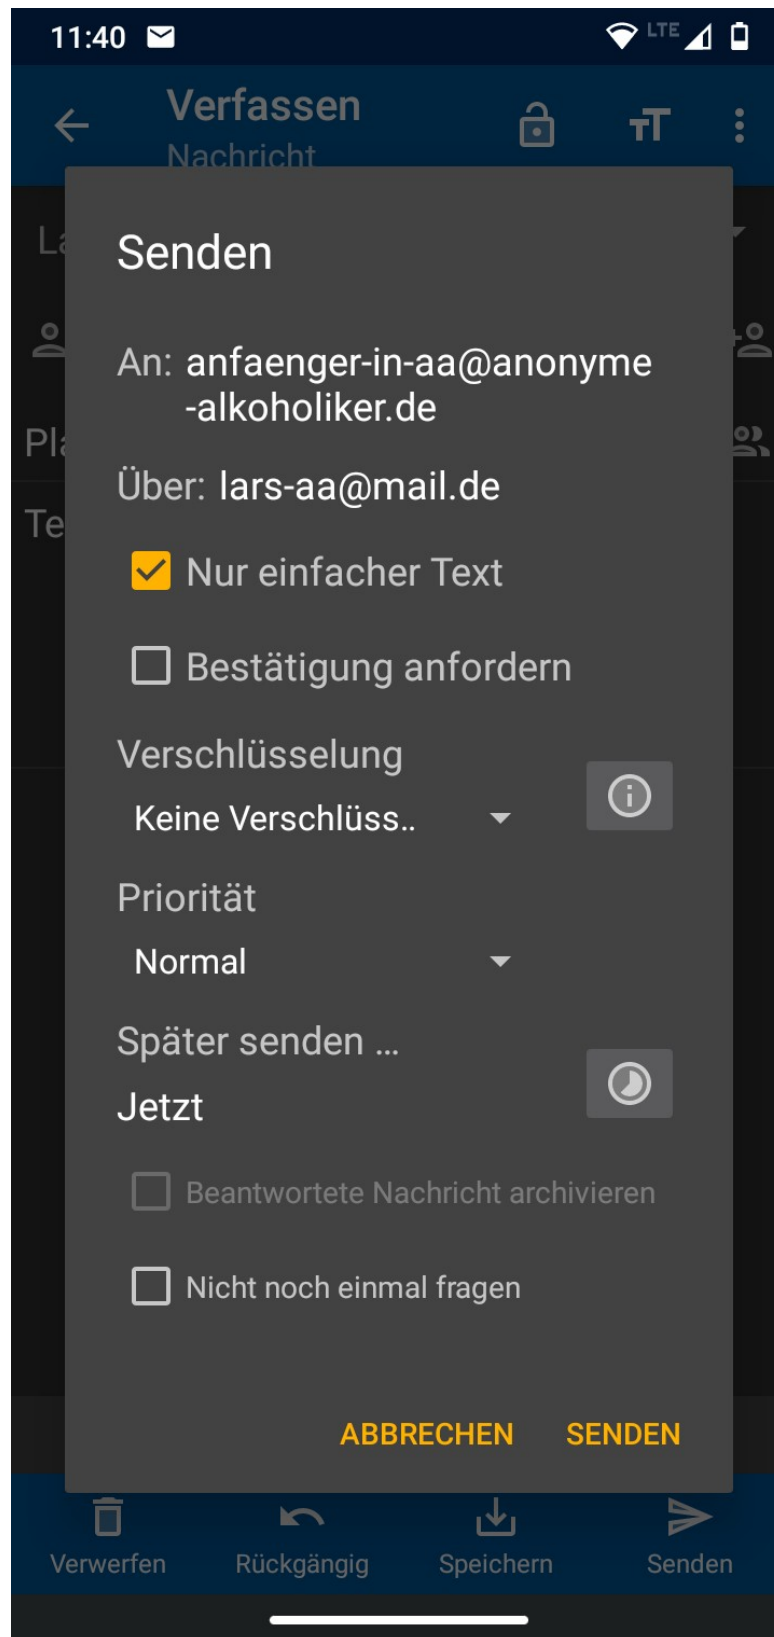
11:40 LTE

Verfassen
Nachricht

La
Pl
Te

Senden

An: anfaenger-in-aa@anonyme-alkoholiker.de

Über: lars-aa@mail.de

Nur einfacher Text

Bestätigung anfordern

Verschlüsselung
Keine Verschlüss..

Priorität
Normal

Später senden ...
Jetzt

Beantwortete Nachricht archivieren

Nicht noch einmal fragen

ABBRECHEN SENDEN

Verwerfen Rückgängig Speichern Senden